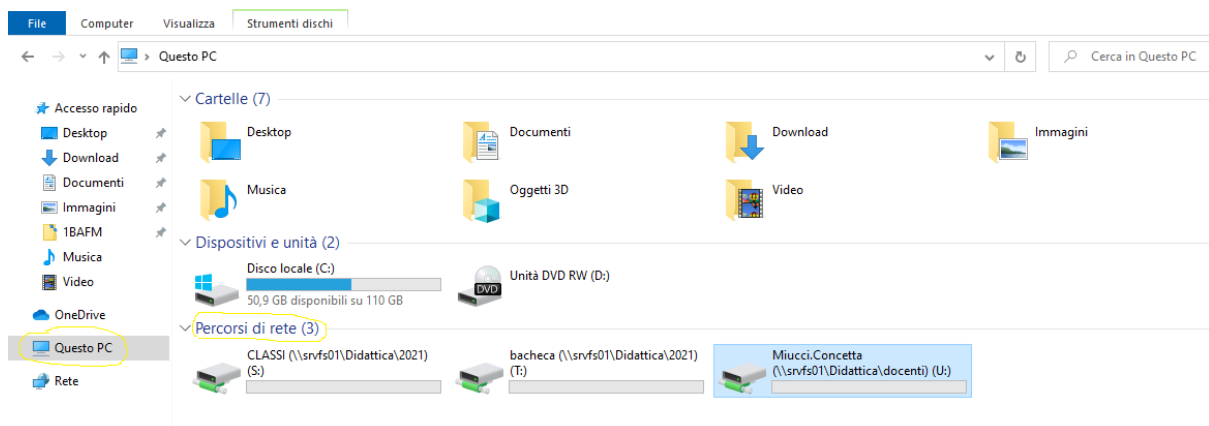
File Computer Visualizza Strumenti dischi

Questo PC

Cerca in Questo PC

Accesso rapido
Desktop
Download
Documenti
Immagini
1BAFM
Musica
Video

OneDrive

Questo PC

Rete

Cartelle (7)

Desktop
Documenti
Download
Immagini
Musica
Oggetti 3D
Video

Dispositivi e unità (2)

Disco locale (C:)
50,9 GB disponibili su 110 GB
DVD
Unità DVD RW (D:)

Percorsi di rete (3)

CLASSI (\\srvfs01\Didattica\2021) (S:)
bacheca (\\srvfs01\Didattica\2021) (T:)
Miucci.Concetta (\\srvfs01\Didattica\docenti) (U:)